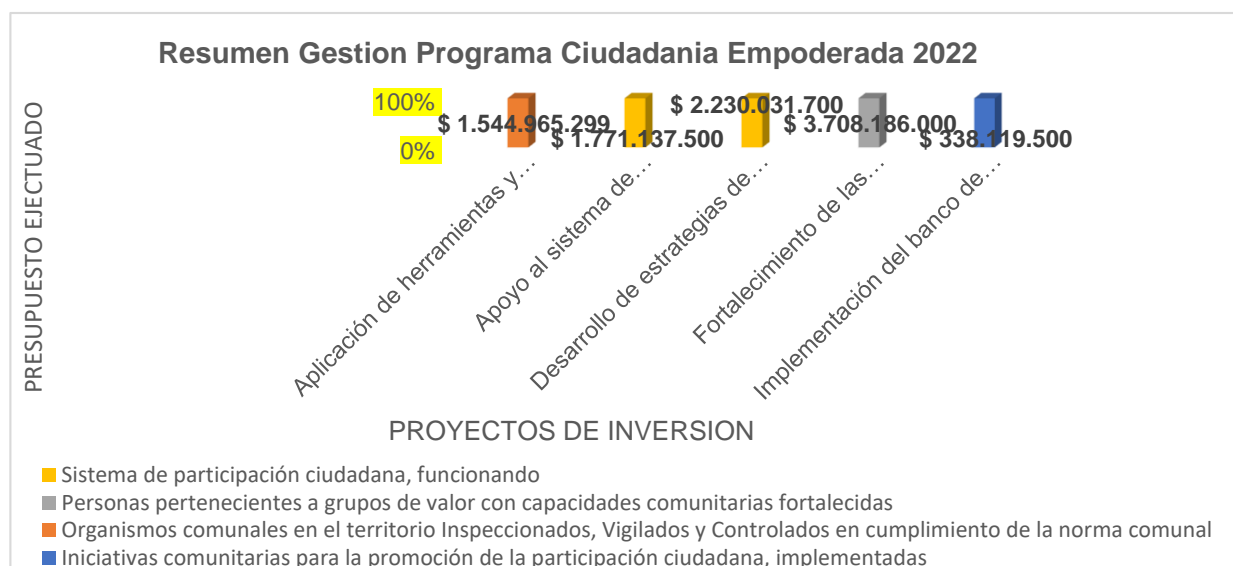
Resumen Gestion Programa Ciudadania Empoderada 2022

PRESUPUESTO EJECTUADO

100%

0%

$ 1.544.965.299

$ 1.771.137.500

$ 2.230.031.700

$ 3.708.186.000

$ 338.119.500

Aplicación de herramientas y...

Apoyo al sistema de...

Desarrollo de estrategias de...

Fortalecimiento de las...

Implementación del banco de...

PROYECTOS DE INVERSION

Sistema de participación ciudadana, funcionando

Personas pertenecientes a grupos de valor con capacidades comunitarias fortalecidas

Organismos comunales en el territorio Inspeccionados, Vigilados y Controlados en cumplimiento de la norma comunal

Iniciativas comunitarias para la promoción de la participación ciudadana, implementadas